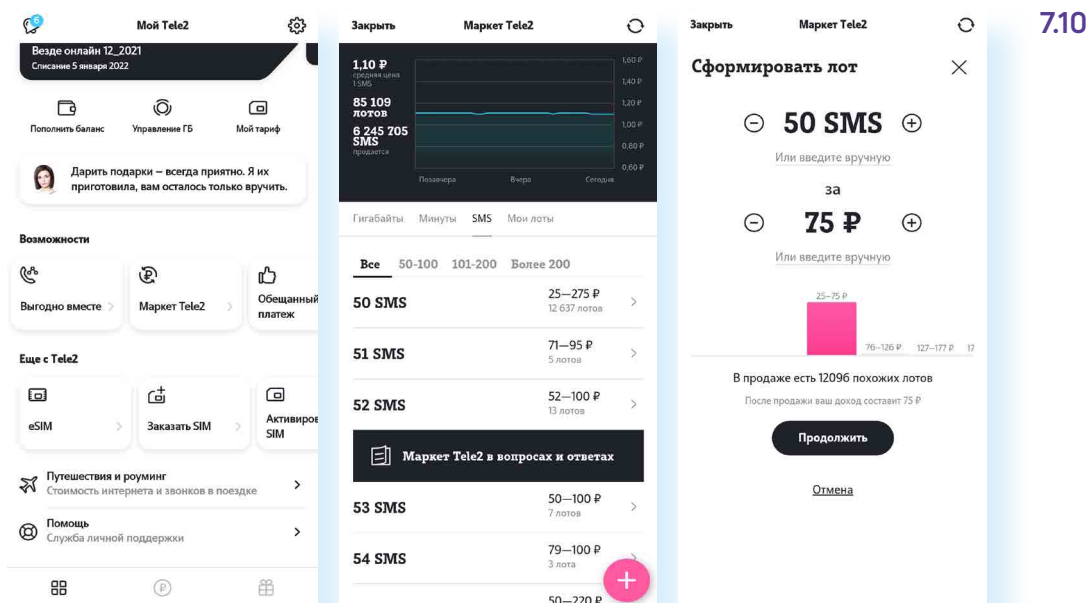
6

Мой Tele2

Везде онлайн 12_2021
Списание 5 января 2022

Пополнить баланс
Управление ГБ
Мой тариф

Дарить подарки – всегда приятно. Я их приготовила, вам осталось только вручить.

Возможности

Выгодно вместе
Маркет Tele2
Обещанный платеж

Еще с Tele2

eSIM
Заказать SIM
Активиров SIM

Путешествия и роуминг
Стоимость интернета и звонков в поездке

Помощь
Служба личной поддержки

Закрыть
Маркет Tele2

1,10 ₽
средняя цена 1 SMS
85 109 лотов
6 245 705 SMS
продается

1,60 ₽
1,40 ₽
1,20 ₽
1,00 ₽
0,80 ₽
0,60 ₽

Позавчера
Вчера
Сегодня

Гигабайты
Минуты
SMS
Мои лоты

Все
50-100
101-200
Более 200

| | |
|---|---|
| 50 SMS | 25—275 ₽ 12 637 лотов |
| 51 SMS | 71—95 ₽ 5 лотов |
| 52 SMS | 52—100 ₽ 13 лотов |

Маркет Tele2 в вопросах и ответах

| | |
|---|---|
| 53 SMS | 50—100 ₽ 7 лотов |
| 54 SMS | 79—100 ₽ 3 лота |
| | 50—220 ₽ |

Закрыть
Маркет Tele2

Сформировать лот

50 SMS
Или введите вручную
за
75 ₽
Или введите вручную

25–75 ₽
76–126 ₽
127–177 ₽
17

В продаже есть 12096 похожих лотов
После продажи ваш доход составит 75 ₽

Продолжить

Отмена

7.10